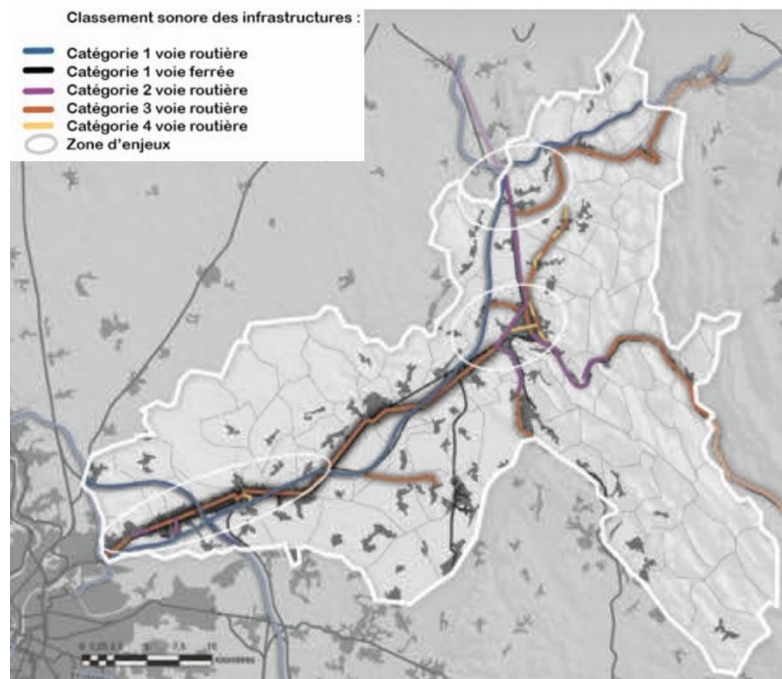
Classement sonore des infrastructures :

Catégorie 1 voie routière
Catégorie 1 voie ferrée
Catégorie 2 voie routière
Catégorie 3 voie routière
Catégorie 4 voie routière
Zone d'enjeux

0 1.25 2.5 5 7.5 10 Kilomètres